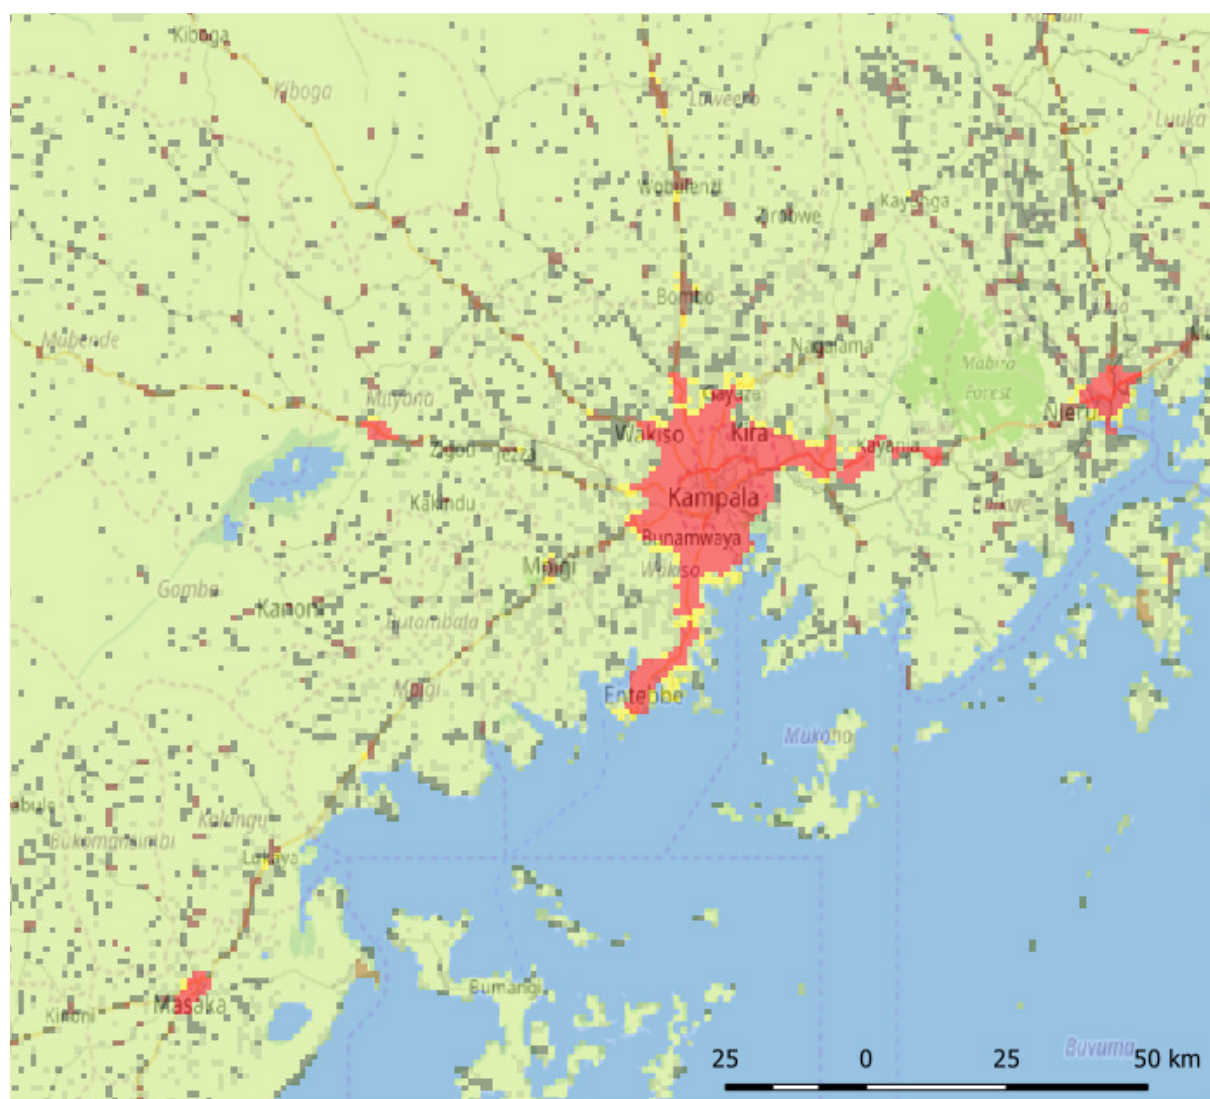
Kiboga
Kiboga
Luweero
Luuka
Wobulenzi
Zirobwe
Kayunga
Bombo
Nagalama
Mubende
Mabira Forest
Mityana
Gayaza
Njeru
Wakiso
Kira
Zigoti
Jezza
Kayunga
Kampala
Kakindu
Bunamwaya
Mpigi
Wakiso
Gomba
Kanoni
Butambala
Mpigi
Entebbe
Mukono
Kalungu
abule
Bukomansimbi
Lukaya
Bumangi
Kinoni
Masaka
Buvuma
25
0
25
50 km